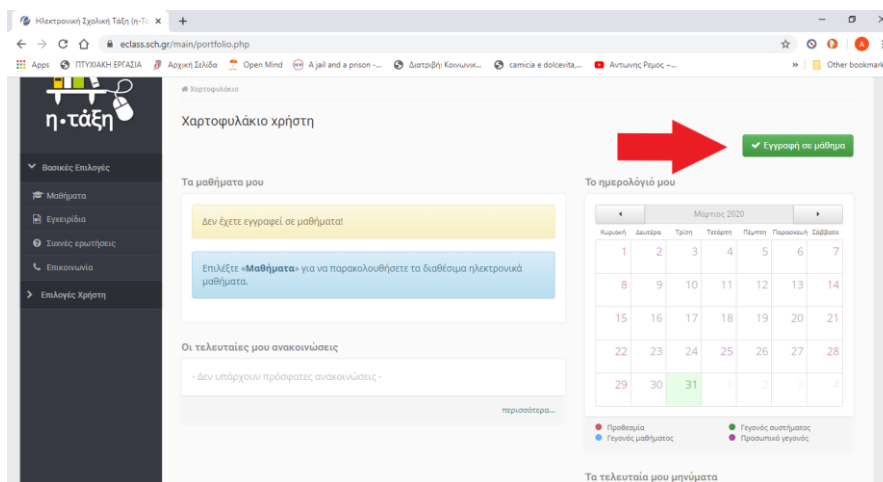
Ηλεκτρονική Σχολική Τάξη (η-Τά ×
+
eclass.sch.gr/main/portfolio.php
Apps ΠΤΥΧΙΑΚΗ ΕΡΓΑΣΙΑ Αρχική Σελίδα Open Mind A jail and a prison -... Διατριβή: Κοινωνικ... camicia e dolcevita,... Αντωνης Ρεμος -... » Other bookmarks

η·τάξη

Βασικές Επιλογές
Μαθήματα
Εγχειρίδια
Συχνές ερωτήσεις
Επικοινωνία
Επιλογές Χρήστη

Χαρτοφυλάκιο

Χαρτοφυλάκιο χρήστη

✔ Εγγραφή σε μάθημα

Τα μαθήματά μου

Δεν έχετε εγγραφεί σε μαθήματα!

Επιλέξτε «**Μαθήματα**» για να παρακολουθήσετε τα διαθέσιμα ηλεκτρονικά μαθήματα.

Οι τελευταίες μου ανακοινώσεις

- Δεν υπάρχουν πρόσφατες ανακοινώσεις -

περισσότερα...

Το ημερολόγιό μου

Μάρτιος 2020

| Κυριακή | Δευτέρα | Τρίτη | Τετάρτη | Πέμπτη | Παρασκευή | Σάββατο |
|---|---|---|---|---|---|---|
| 1 | 2 | 3 | 4 | 5 | 6 | 7 |
| 8 | 9 | 10 | 11 | 12 | 13 | 14 |
| 15 | 16 | 17 | 18 | 19 | 20 | 21 |
| 22 | 23 | 24 | 25 | 26 | 27 | 28 |
| 29 | 30 | 31 | 1 | 2 | 3 | 4 |

Προθεσμία
Γεγονός συστήματος
Γεγονός μαθήματος
Προσωπικό γεγονός

Τα τελευταία μου μηνύματα